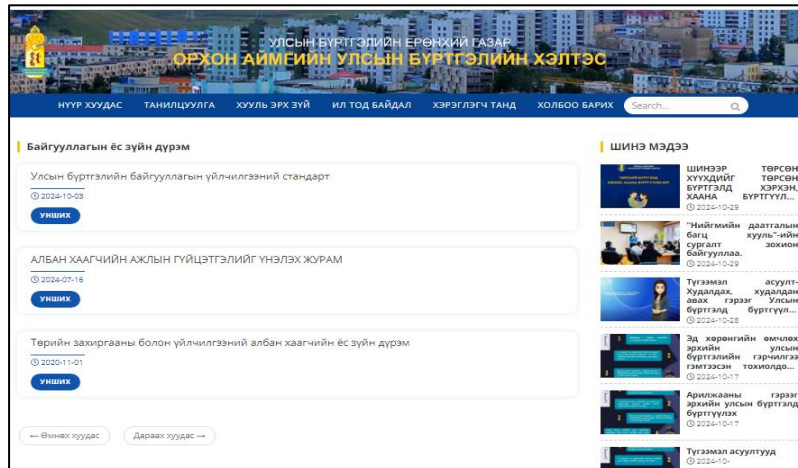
УЛСЫН БҮРТГЭЛИЙН ЕРӨНХИЙ ГАЗАР
ОРХОН АЙМГИЙН УЛСЫН БҮРТГЭЛИЙН ХЭЛТЭС

НҮҮР ХУУДАС ТАНИЛЦУУЛГА ХУУЛЬ ЭРХ ЗҮЙ ИЛ ТОД БАЙДАЛ ХЭРЭГЛЭГЧ ТАНД ХОЛБОО БАРИХ Search...

Байгууллагын ёс зүйн дүрэм

Улсын бүртгэлийн байгууллагын үйлчилгээний стандарт
2024-10-03
УНШИХ

АЛБАН ХААГЧИЙН АЖЛЫН ГҮЙЦЭТГЭЛИЙГ ҮНЭЛЭХ ЖУРАМ
2024-07-16
УНШИХ

Төрийн захиргааны болон үйлчилгээний албан хаагчийн ёс зүйн дүрэм
2020-11-01
УНШИХ

← Өмнөх хуудас Дараах хуудас →

ШИНЭ МЭДЭЭ

ШИНЭЭР ТӨРСӨН ХҮҮХДИЙГ ТӨРСӨН БҮРТГЭЛД ХЭРХЭН, ХААНА БҮРТГҮҮЛ...
2024-10-29

"Нийгмийн даатгалын багц хууль"-ийн сургалт зохион байгууллаа.
2024-10-29

Түгээмэл асуулт-Худалдах, худалдан авах гэрээ Улсын бүртгэлд бүртгүүл...
2024-10-28

Эд хөрөнгийн өмчлөх эрхийн улсын бүртгэлийн гэрчилгээ гэмтээсэн тохиолдо...
2024-10-17

Арилжааны гэрээг эрхийн улсын бүртгэлд бүртгүүлэх
2024-10-17

Түгээмэл асуултууд
2024-10-